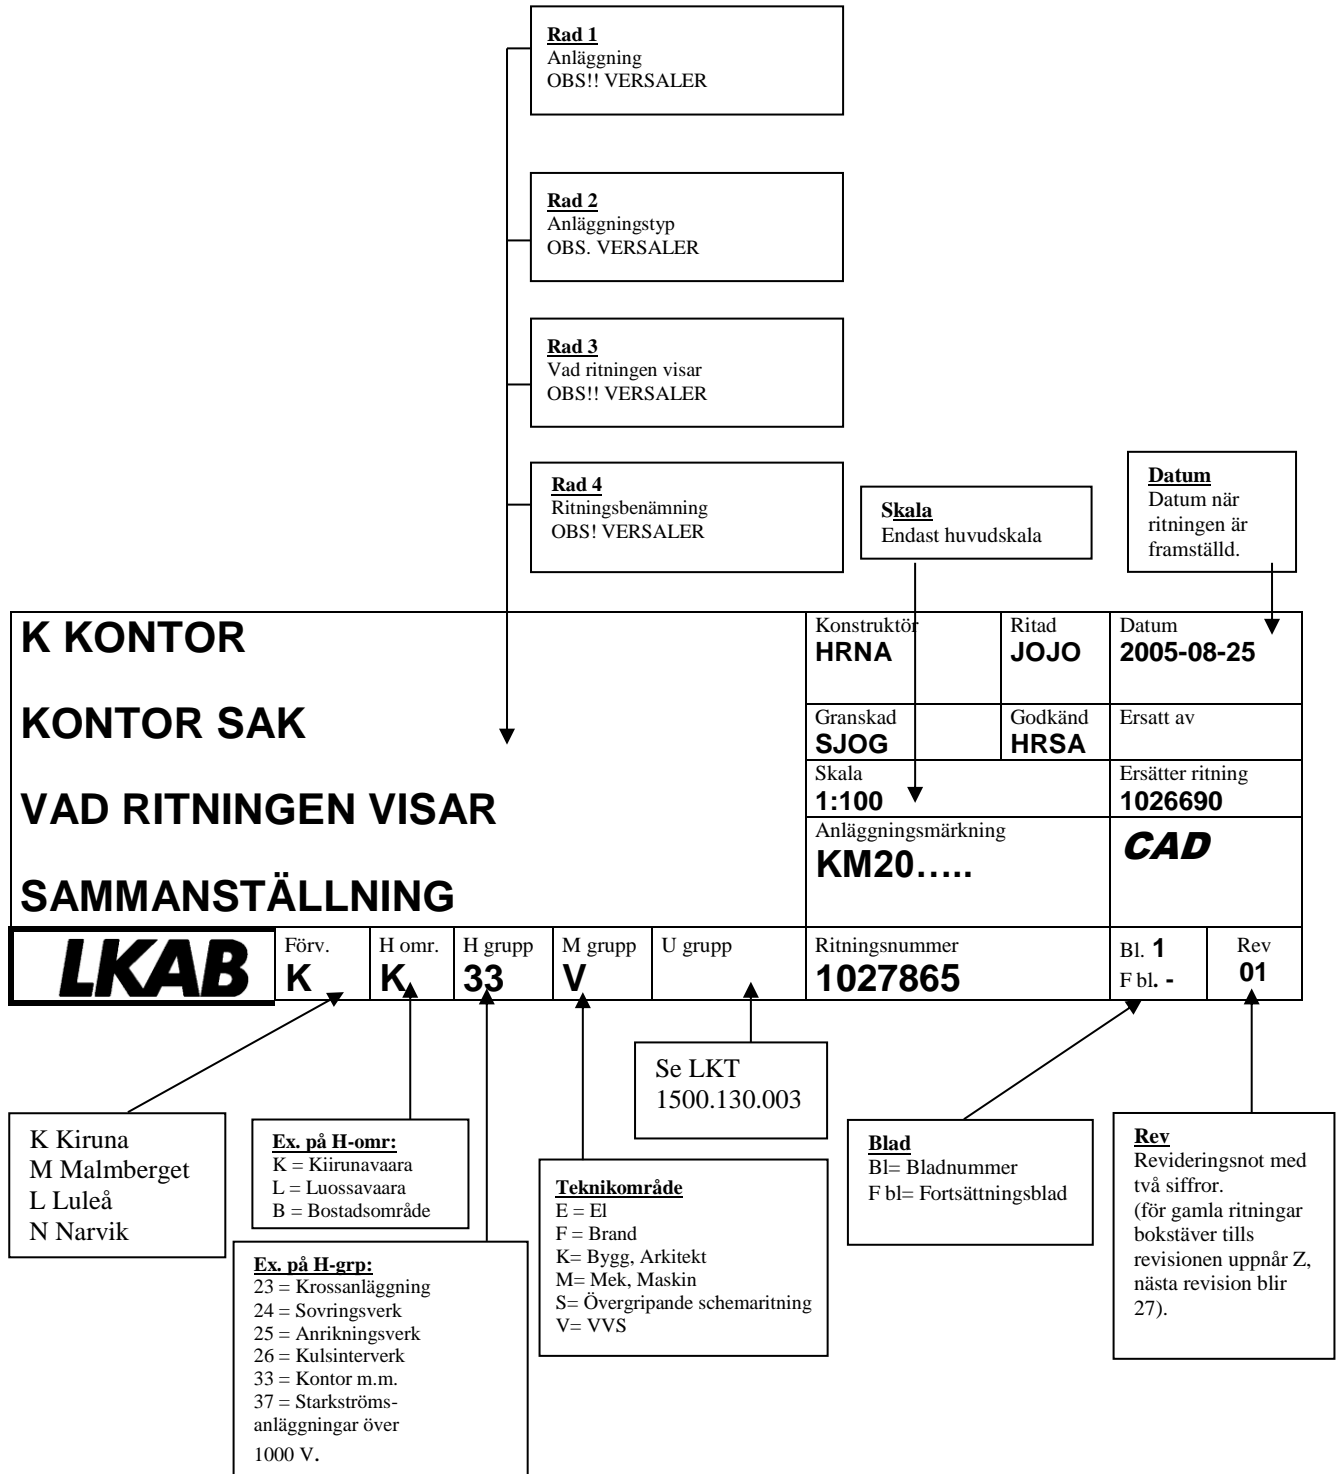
**Rad 1**
Anläggning
OBS!! VERSALER

**Rad 2**
Anläggningstyp
OBS. VERSALER

**Rad 3**
Vad ritningen visar
OBS!! VERSALER

**Rad 4**
Ritningsbenämning
OBS! VERSALER

**Skala**
Endast huvudskala

**Datum**
Datum när ritningen är framställd.

K KONTOR

KONTOR SAK

VAD RITNINGEN VISAR

SAMMANSTÄLLNING

| Konstruktör HRNA | Ritad JOJO | Datum 2005-08-25 |
|---|---|---|
| Granskad SJOG | Godkänd HRSA | Ersatt av |
| Skala 1:100 | | Ersätter ritning 1026690 |
| Anläggningsmärkning KM20….. | | CAD |

| LKAB | Förv. K | H omr. K | H grupp 33 | M grupp V | U grupp | Ritningsnummer 1027865 | Bl. 1 F bl. - | Rev 01 |
|---|---|---|---|---|---|---|---|---|

Se LKT 1500.130.003

K Kiruna
M Malmberget
L Luleå
N Narvik

**Ex. på H-omr:**
K = Kiirunavaara
L = Luossavaara
B = Bostadsområde

**Ex. på H-grp:**
23 = Krossanläggning
24 = Sovringsverk
25 = Anrikningsverk
26 = Kulsinterverk
33 = Kontor m.m.
37 = Starkströmsanläggningar över 1000 V.

**Teknikområde**
E = El
F = Brand
K= Bygg, Arkitekt
M= Mek, Maskin
S= Övergripande schemaritning
V= VVS

**Blad**
Bl= Bladnummer
F bl= Fortsättningsblad

**Rev**
Revideringsnot med två siffror.
(för gamla ritningar bokstäver tills revisionen uppnår Z, nästa revision blir 27).